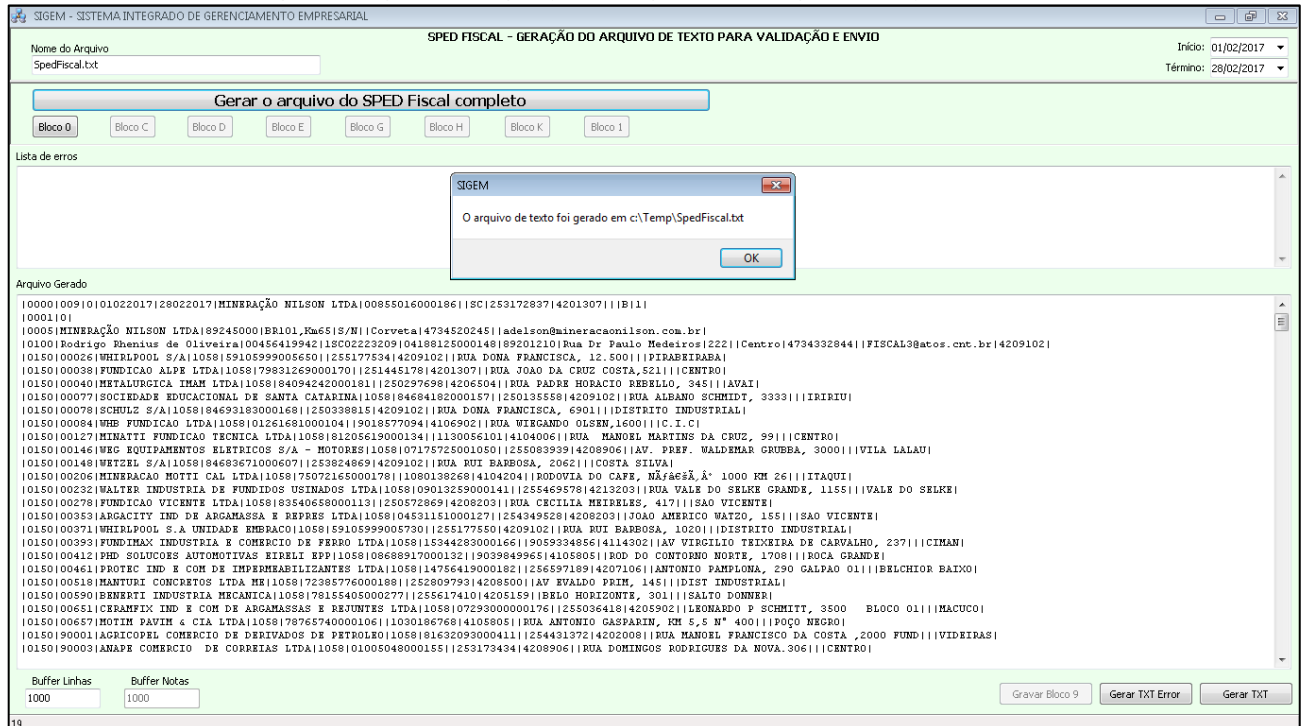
SIGEM - SISTEMA INTEGRADO DE GERENCIAMENTO EMPRESARIAL

SPED FISCAL - GERAÇÃO DO ARQUIVO DE TEXTO PARA VALIDAÇÃO E ENVIO

Nome do Arquivo
SpedFiscal.txt

Início: 01/02/2017
Término: 28/02/2017

Gerar o arquivo do SPED Fiscal completo

Bloco 0 Bloco C Bloco D Bloco E Bloco G Bloco H Bloco K Bloco 1

Lista de erros

SIGEM
O arquivo de texto foi gerado em c:\Temp\SpedFiscal.txt
OK

Arquivo Gerado
|0000|009|0|01022017|28022017|MINERAÇÃO NILSON LTDA|00855016000186||SC|253172837|4201307|||B|1|
|0001|0|
|0005|MINERAÇÃO NILSON LTDA|89245000|BR101,Km65|S/N||Corveta|4734520245||adelson@mineracaonilson.com.br|
|0100|Rodrigo Rhenius de Oliveira|00456419942|1SC022223209|04188125000148|89201210|Rua Dr Paulo Medeiros|222||Centro|4734332844||FISCAL3@atos.cnt.br|4209102|
|0150|00026|WHIRLPOOL S/A|1058|59105999005650||255177534|4209102||RUA DONA FRANCISCA, 12.500|||PIRABEIRABA|
|0150|00038|FUNDICAO ALPE LTDA|1058|79831269000170||251445178|4201307||RUA JOAO DA CRUZ COSTA,521|||CENTRO|
|0150|00040|METALURGICA IMAM LTDA|1058|84094242000181||250297698|4206504||RUA PADRE HORACIO REBELLO, 345|||AVAI|
|0150|00077|SOCIEDADE EDUCACIONAL DE SANTA CATARINA|1058|84684182000157||250135558|4209102||RUA ALBANO SCHMIDT, 3333|||IRIRIU|
|0150|00078|SCHULZ S/A|1058|84693183000168||250338815|4209102||RUA DONA FRANCISCA, 6901|||DISTRITO INDUSTRIAL|
|0150|00084|WHB FUNDICAO LTDA|1058|01261681000104||9018577094|4106902||RUA WIEGANDO OLSEN,1600|||C.I.C|
|0150|00127|MINATTI FUNDICAO TECNICA LTDA|1058|81205619000134||1130056101|4104006||RUA  MANOEL MARTINS DA CRUZ, 99|||CENTRO|
|0150|00146|WEG EQUIPAMENTOS ELETRICOS S/A - MOTORES|1058|07175725001050||255083939|4208906||AV. PREF. WALDEMAR GRUBBA, 3000|||VILA LALAU|
|0150|00148|WETZEL S/A|1058|84683671000607||253824869|4209102||RUA RUI BARBOSA, 2062|||COSTA SILVA|
|0150|00206|MINERACAO MOTTI CAL LTDA|1058|75072165000178||1080138268|4104204||RODOVIA DO CAFE, NÃƒâ€šÃ‚Â° 1000 KM 26|||ITAQUI|
|0150|00232|WALTER INDUSTRIA DE FUNDIDOS USINADOS LTDA|1058|09013259000141||255469578|4213203||RUA VALE DO SELKE GRANDE, 1155|||VALE DO SELKE|
|0150|00278|FUNDICAO VICENTE LTDA|1058|83540658000113||250572869|4208203||RUA CECILIA MEIRELES, 417|||SAO VICENTE|
|0150|00353|ARGACITY IND DE ARGAMASSA E REPRES LTDA|1058|04531151000127||254349528|4208203||JOAO AMERICO WATZO, 155|||SAO VICENTE|
|0150|00371|WHIRLPOOL S.A UNIDADE EMBRACO|1058|59105999005730||255177550|4209102||RUA RUI BARBOSA, 1020|||DISTRITO INDUSTRIAL|
|0150|00393|FUNDIMAX INDUSTRIA E COMERCIO DE FERRO LTDA|1058|15344283000166||9059334856|4114302||AV VIRGILIO TEIXEIRA DE CARVALHO, 237|||CIMAN|
|0150|00412|PHD SOLUCOES AUTOMOTIVAS EIRELI EPP|1058|08688917000132||9039849965|4105805||ROD DO CONTORNO NORTE, 1708|||ROCA GRANDE|
|0150|00461|PROTEC IND E COM DE IMPERMEABILIZANTES LTDA|1058|14756419000182||256597189|4207106||ANTONIO PAMPLONA, 290 GALPAO 01|||BELCHIOR BAIXO|
|0150|00518|MANTURI CONCRETOS LTDA ME|1058|72385776000188||252809793|4208500||AV EVALDO PRIM, 145|||DIST INDUSTRIAL|
|0150|00590|BENERTI INDUSTRIA MECANICA|1058|78155405000277||255617410|4205159||BELO HORIZONTE, 301|||SALTO DONNER|
|0150|00651|CERAMFIX IND E COM DE ARGAMASSAS E REJUNTES LTDA|1058|07293000000176||255036418|4205902||LEONARDO P SCHMITT, 3500   BLOCO 01|||MACUCO|
|0150|00657|MOTIM PAVIM & CIA LTDA|1058|78765740000106||1030186768|4105805||RUA ANTONIO GASPARIN, KM 5,5 N° 400|||POÇO NEGRO|
|0150|90001|AGRICOPEL COMERCIO DE DERIVADOS DE PETROLEO|1058|81632093000411||254431372|4202008||RUA MANOEL FRANCISCO DA COSTA ,2000 FUND|||VIDEIRAS|
|0150|90003|ANAPE COMERCIO  DE CORREIAS LTDA|1058|01005048000155||253173434|4208906||RUA DOMINGOS RODRIGUES DA NOVA.306|||CENTRO|

Buffer Linhas
1000
Buffer Notas
1000

Gravar Bloco 9 Gerar TXT Error Gerar TXT

19